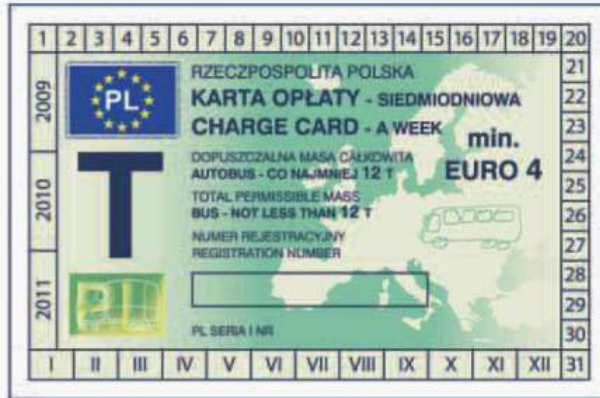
1 2 3 4 5 6 7 8 9 10 11 12 13 14 15 16 17 18 19 20

2009

PL

RZECZPOSPOLITA POLSKA
KARTA OPŁATY - SIEDMIODNIOWA
CHARGE CARD - A WEEK

min.
EURO 4

T

DOPUSZCZALNA MASA CAŁKOWITA
AUTOBUS - CO NAJMNIEJ 12 T
TOTAL PERMISSIBLE MASS
BUS - NOT LESS THAN 12 T
NUMER REJESTRACYJNY
REGISTRATION NUMBER

2010

2011

PL SERIA I NR

21
22
23
24
25
26
27
28
29
30

I II III IV V VI VII VIII IX X XI XII 31